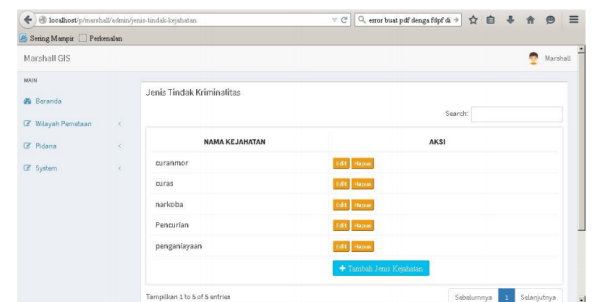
localhost/p/marshall/admin/jenis-tindak-kejahatan

error buat pdf denga fdpf di

Sering Mampir Perkenalan

Marshall GIS

Marshall

MAIN

Beranda

Wilayah Pemetaan

Pidana

System

Jenis Tindak Kriminalitas

Search:

| NAMA KEJAHATAN | AKSI |
|---|---|
| curanmor | Edit Hapus |
| curas | Edit Hapus |
| narkoba | Edit Hapus |
| Pencurian | Edit Hapus |
| penganiayaan | Edit Hapus |

Tambah Jenis Kejahatan

Tampilkan 1 to 5 of 5 entries

Sebelumnya 1 Selanjutnya